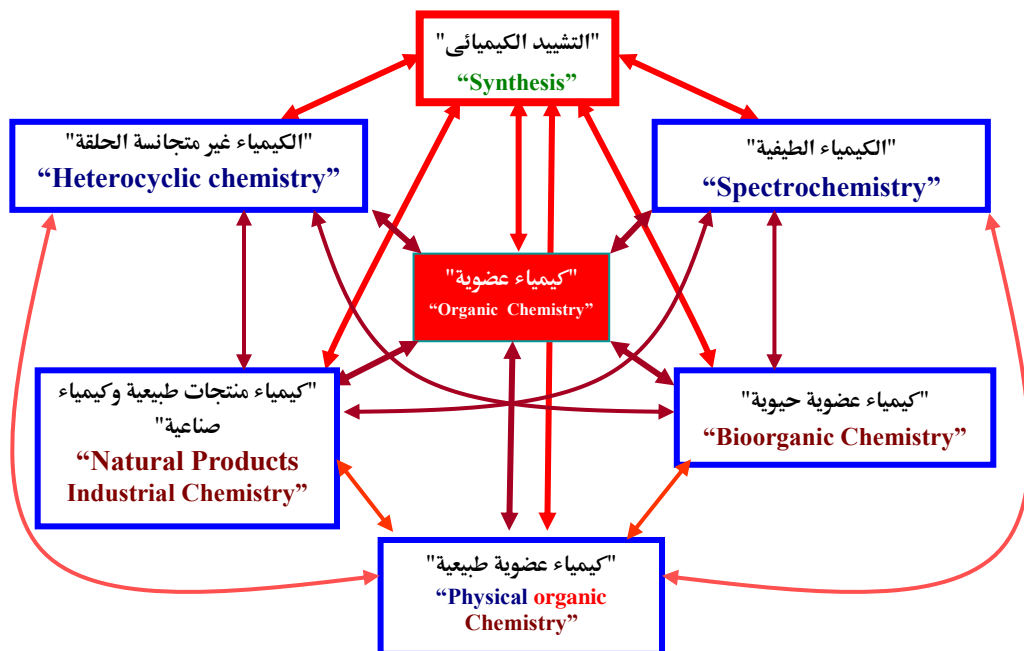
"التشييد الكيميائى"
"Synthesis"

"الكيمياء غير متجانسة الحلقة"
"Heterocyclic chemistry"

"الكيمياء الطيفية"
"Spectrochemistry"

"كيمياء عضوية"
"Organic Chemistry"

"كيمياء منتجات طبيعية وكيمياء صناعية"
"Natural Products Industrial Chemistry"

"كيمياء عضوية حيوية"
"Bioorganic Chemistry"

"كيمياء عضوية طبيعية"
"Physical organic Chemistry"